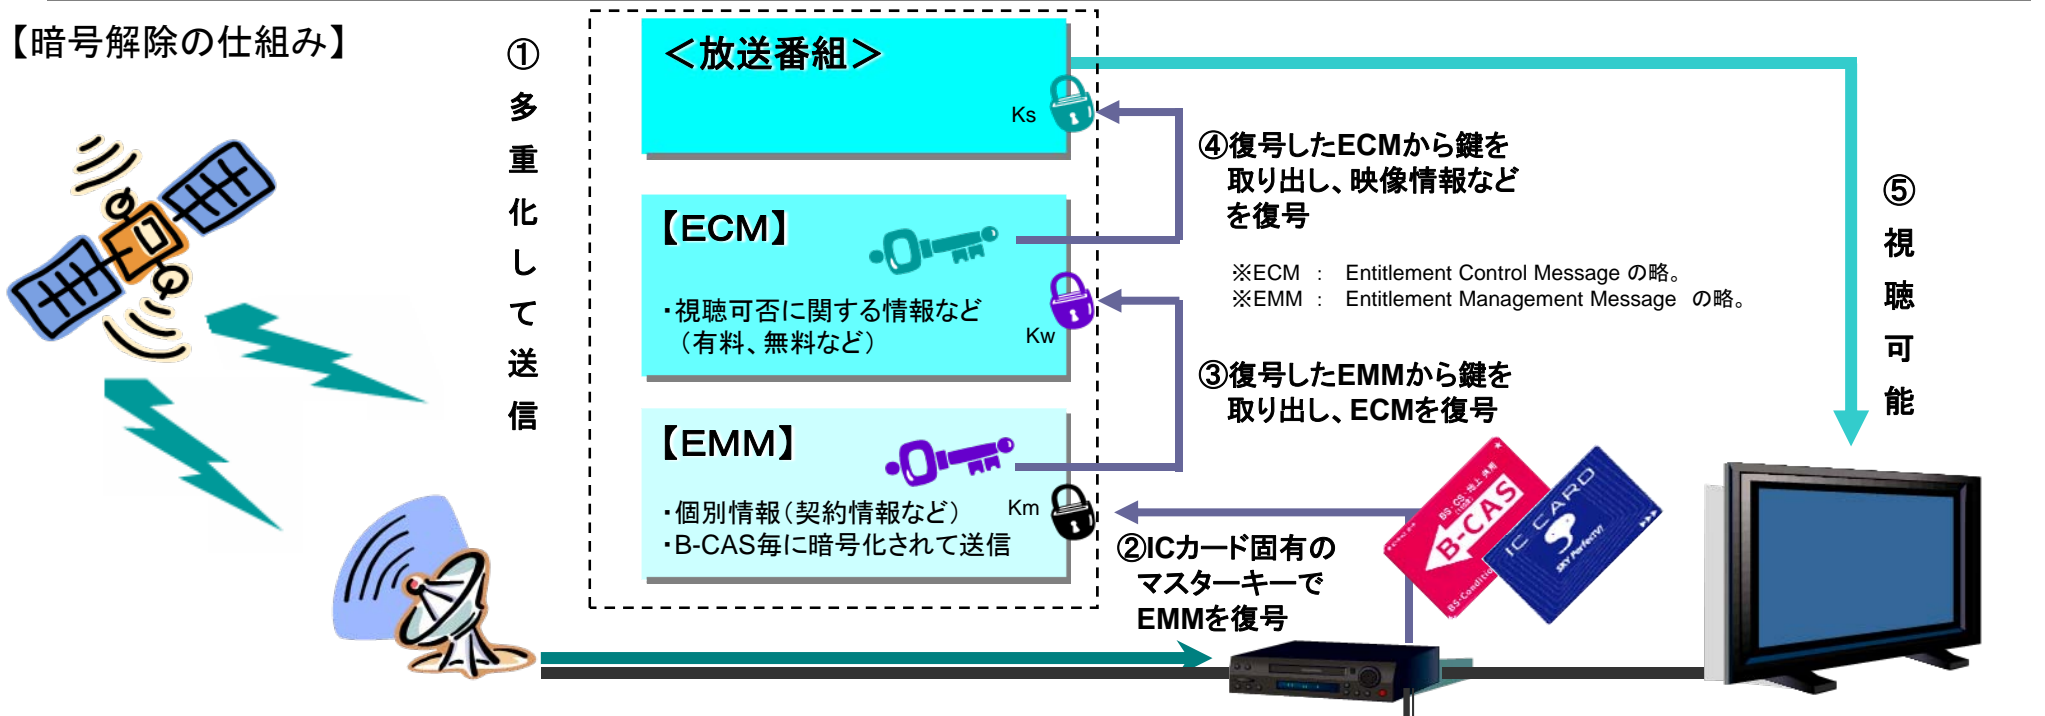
【暗号解除の仕組み】

①多重化して送信

＜放送番組＞

Ks

【ECM】

・視聴可否に関する情報など（有料、無料など）

Kw

【EMM】

・個別情報（契約情報など）
・B-CAS毎に暗号化されて送信

Km

④復号したECMから鍵を取り出し、映像情報などを復号

※ECM ： Entitlement Control Message の略。
※EMM ： Entitlement Management Message の略。

③復号したEMMから鍵を取り出し、ECMを復号

②ICカード固有のマスターキーでEMMを復号

⑤視聴可能

B-CAS

IC CARD

SKY PerfecTV!